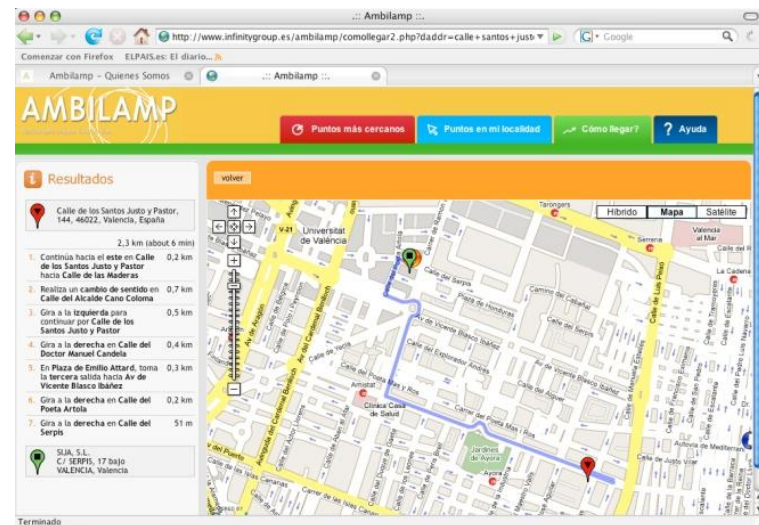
.:: Ambilamp ::.

http://www.infinitygroup.es/ambilamp/comollegar2.php?daddr=calle+santos+just

Google

Comenzar con Firefox ELPAIS.es: El diario...

Ambilamp – Quienes Somos

.:: Ambilamp ::.

AMBILAMP

Puntos más cercanos

Puntos en mi localidad

Cómo llegar?

? Ayuda

Resultados

volver

Calle de los Santos Justo y Pastor, 144, 46022, Valencia, España

2,3 km (about 6 min)

| | | |
|---|---|---|
| 1. | Continúa hacia el este en Calle de los Santos Justo y Pastor hacia Calle de las Maderas | 0,2 km |
| 2. | Realiza un cambio de sentido en Calle del Alcalde Cano Coloma | 0,7 km |
| 3. | Gira a la izquierda para continuar por Calle de los Santos Justo y Pastor | 0,5 km |
| 4. | Gira a la derecha en Calle del Doctor Manuel Candela | 0,4 km |
| 5. | En Plaza de Emilio Attard, toma la tercera salida hacia Av de Vicente Blasco Ibáñez | 0,3 km |
| 6. | Gira a la derecha en Calle del Poeta Artola | 0,2 km |
| 7. | Gira a la derecha en Calle del Serpis | 51 m |

SUA, S.L.
C/ SERPIS, 17 bajo
VALENCIA, Valencia

Híbrido Mapa Satélite

Universitat de València

V-21

Tarongers

Serrería

Valencia al Mar

Calle de l'Es

La Cadena

Calle del Serpis

Plaza de Honduras

Camino del Cabañal

Av de Vicente Blasco Ibáñez

Calle del Explorador Andrés

Calle del Serpis

Calle de Luis Peixó

Av del Cardenal Benlloch

Av de Aragón

Amistat

Clínica Casa de Salud

Carrer del Poeta Mas i Ros

Calle del Poeta Mas y Ros

Jardines de Ayora

Ayora

Calle de Justo Vilar

Autovía de Mediterráneo

Calle del Puerto

Avenida del Cardenal Benlloch

Terminado